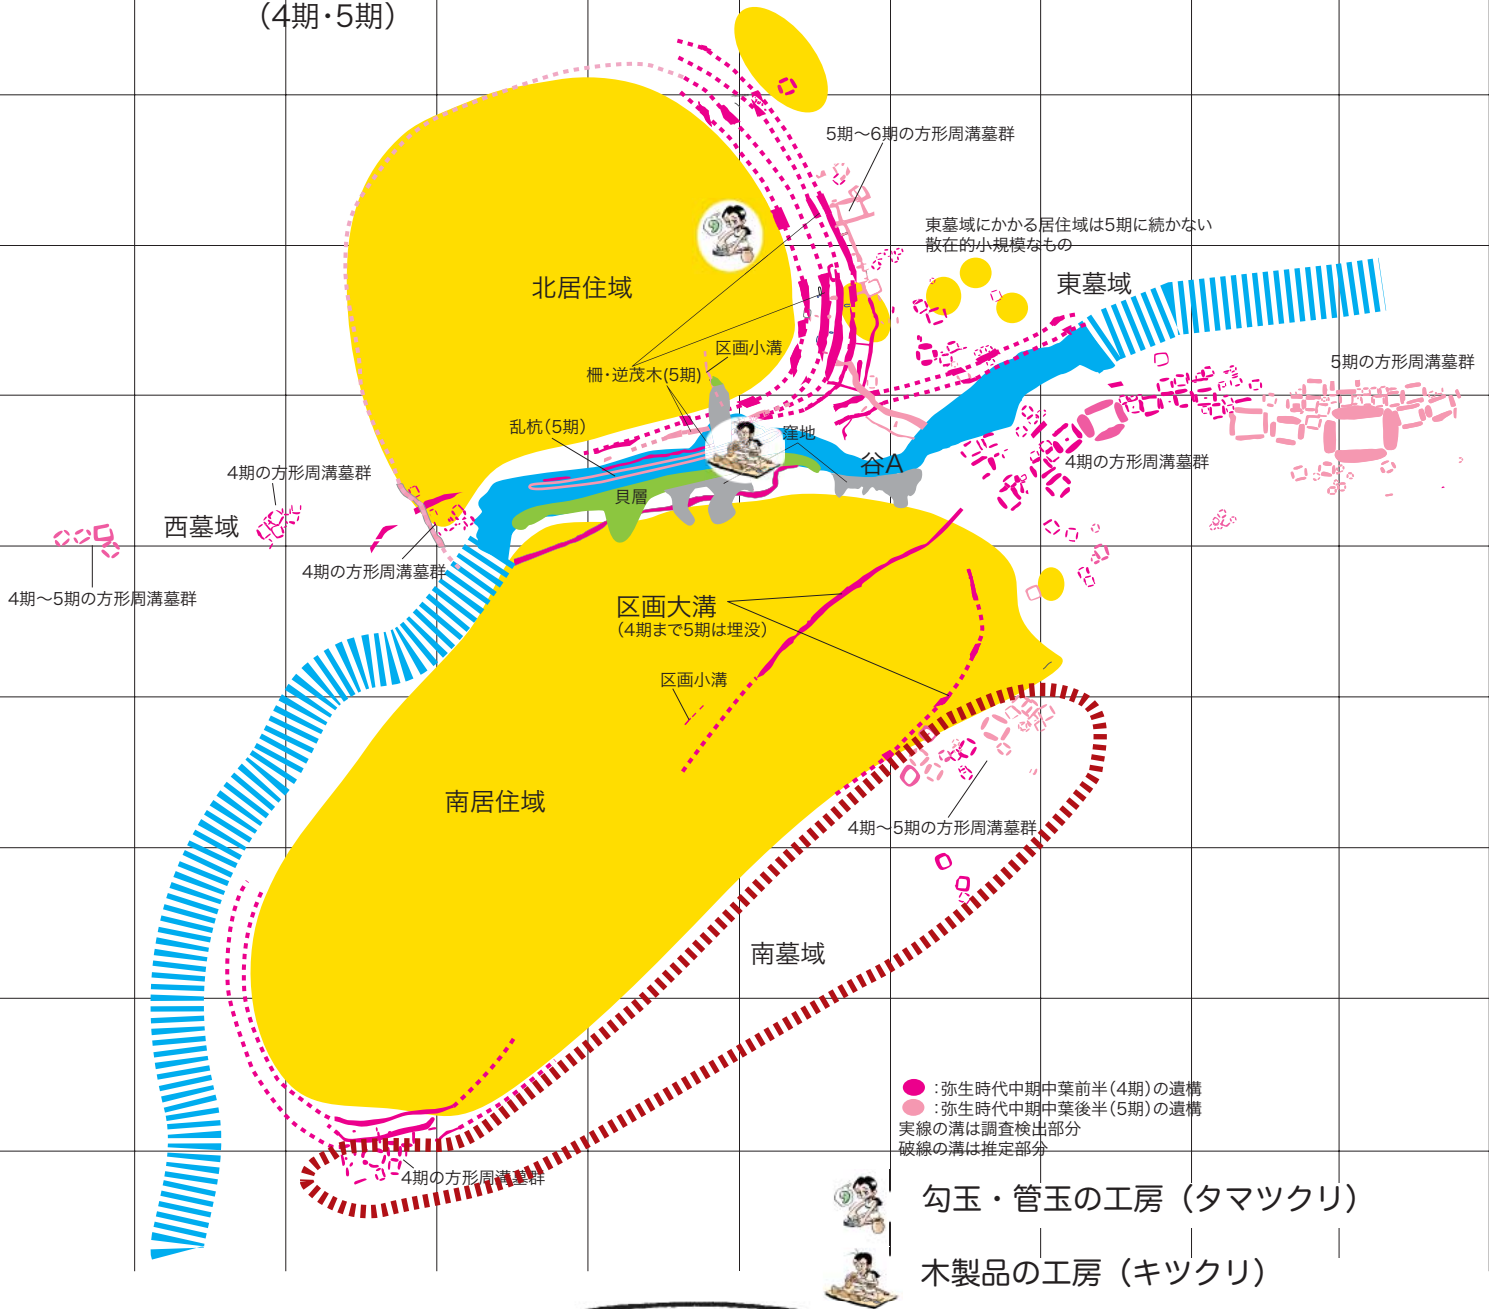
(4期・5期)

5期～6期の方形周溝墓群

東墓域にかかる居住域は5期に続かない散在的小規模なもの

北居住域

東墓域

5期の方形周溝墓群

区画小溝

柵・逆茂木(5期)

乱杭(5期)

窪地

谷A

4期の方形周溝墓群

4期の方形周溝墓群

貝層

西墓域

4期の方形周溝墓群

4期～5期の方形周溝墓群

区画大溝
(4期まで5期は埋没)

区画小溝

南居住域

4期～5期の方形周溝墓群

南墓域

:弥生時代中期中葉前半(4期)の遺構
:弥生時代中期中葉後半(5期)の遺構
実線の溝は調査検出部分
破線の溝は推定部分

4期の方形周溝墓群

勾玉・管玉の工房(タマツクリ)

木製品の工房(キツクリ)